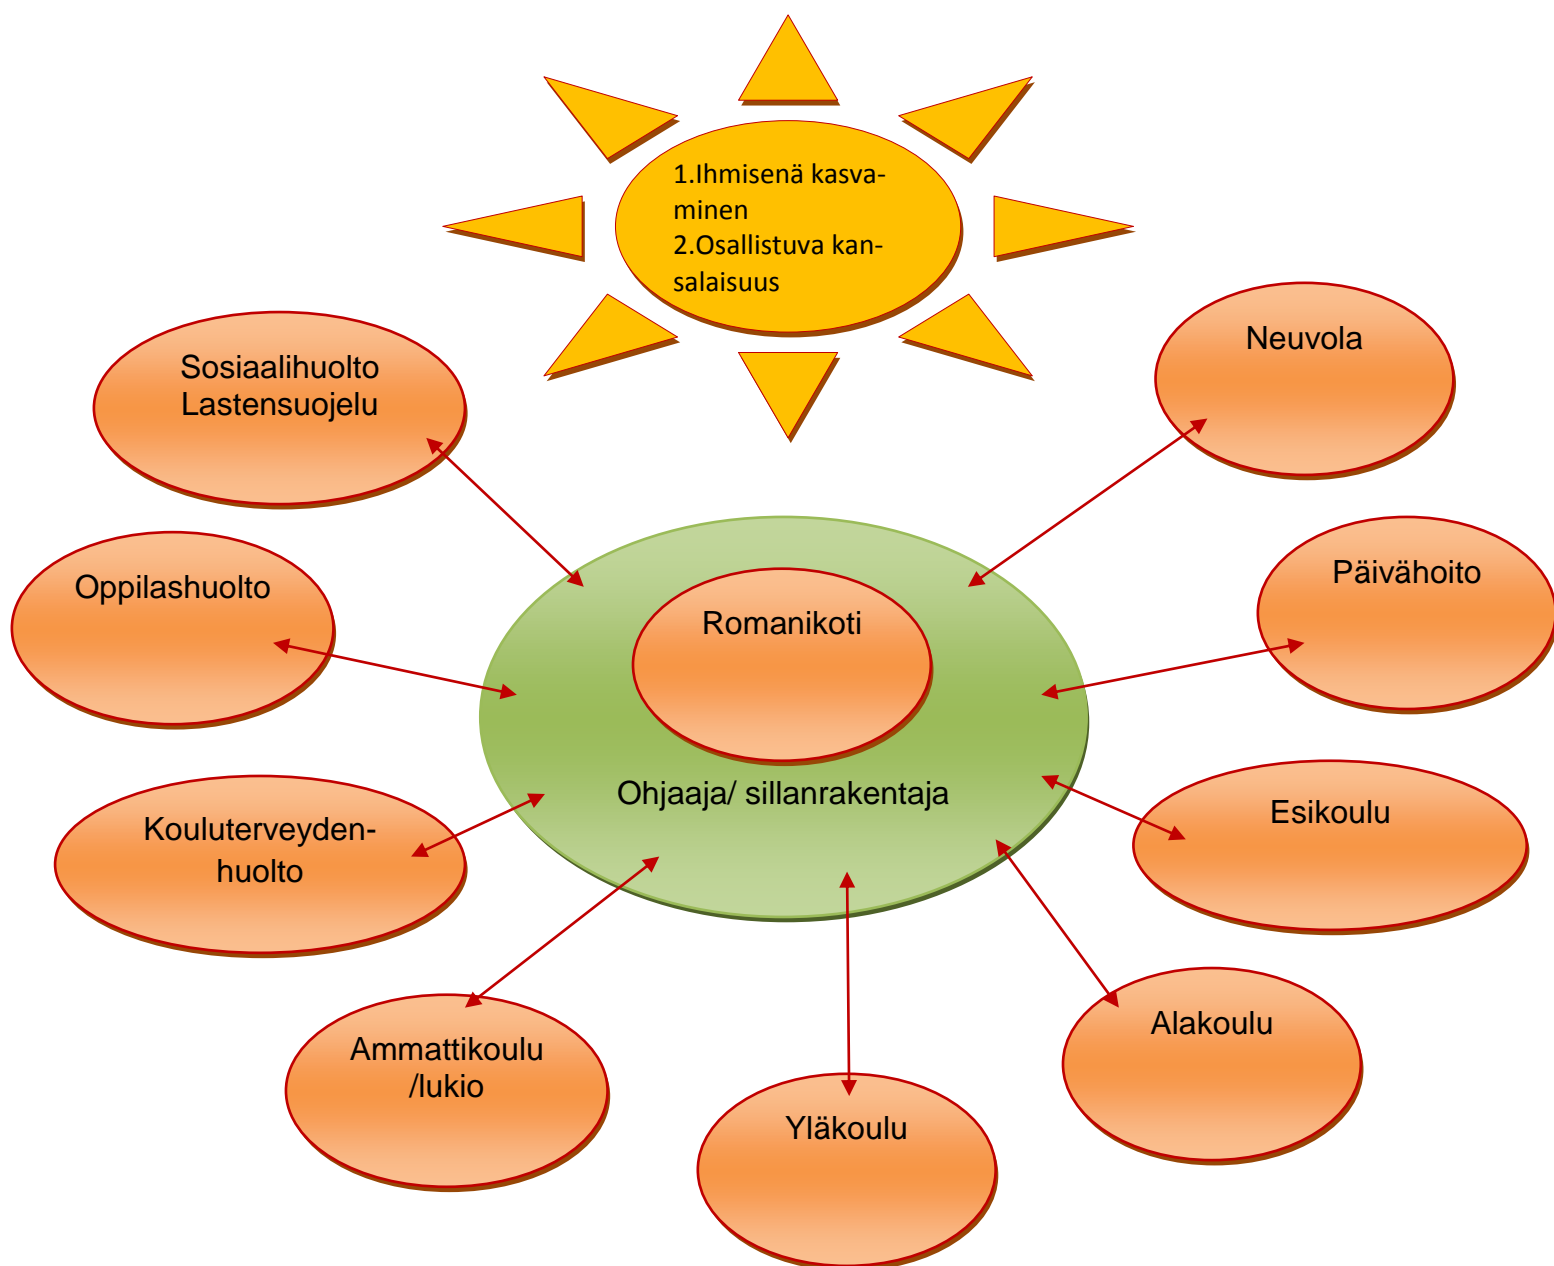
1.Ihmisenä kasvaminen
2.Osallistuva kansalaisuus

Sosiaalihuolto
Lastensuojelu

Neuvola

Oppilashuolto

Romanikoti

Ohjaaja/ sillanrakentaja

Päivähoito

Kouluterveydenhuolto

Esikoulu

Ammattikoulu
/lukio

Yläkoulu

Alakoulu